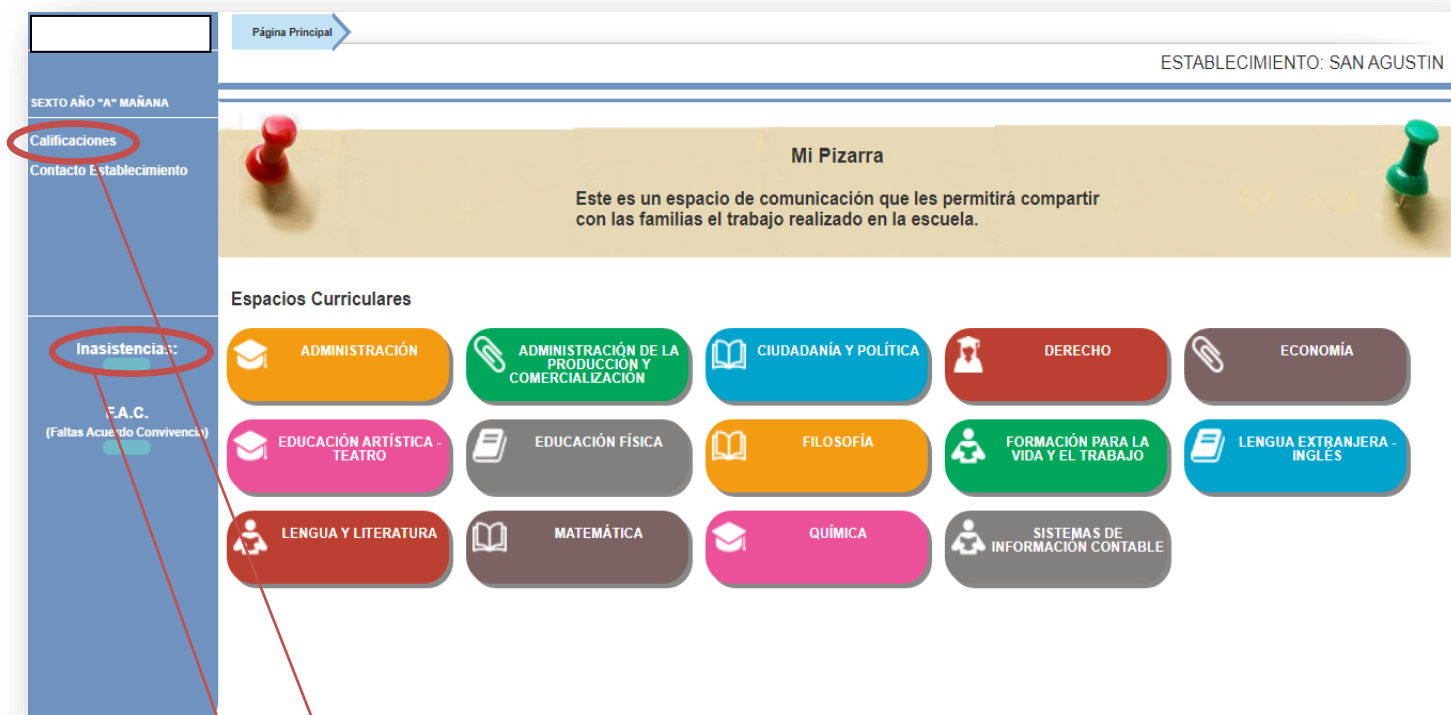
Página Principal

ESTABLECIMIENTO: SAN AGUSTIN

SEXTO AÑO "A" MAÑANA

Calificaciones
Contacto Establecimiento

Inasistencias:

F.A.C.
(Faltas Acuerdo Convivencia)

Mi Pizarra

Este es un espacio de comunicación que les permitirá compartir con las familias el trabajo realizado en la escuela.

Espacios Curriculares

ADMINISTRACIÓN
ADMINISTRACIÓN DE LA PRODUCCIÓN Y COMERCIALIZACIÓN
CIUDADANÍA Y POLÍTICA
DERECHO
ECONOMÍA
EDUCACIÓN ARTÍSTICA - TEATRO
EDUCACIÓN FÍSICA
FILOSOFÍA
FORMACIÓN PARA LA VIDA Y EL TRABAJO
LENGUA EXTRANJERA - INGLÉS
LENGUA Y LITERATURA
MATEMÁTICA
QUÍMICA
SISTEMAS DE INFORMACIÓN CONTABLE